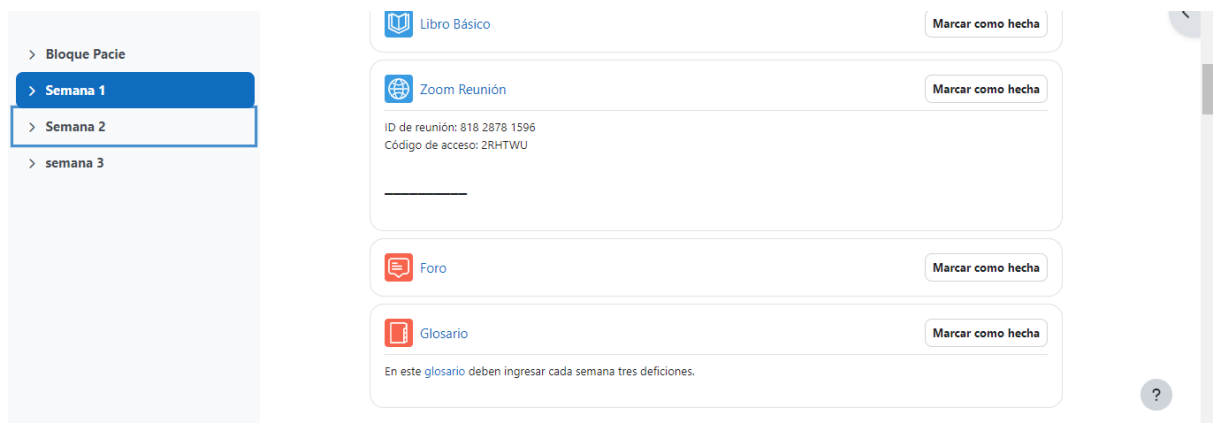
> Bloque Pacie
> Semana 1
> Semana 2
> semana 3

Libro Básico
Marcar como hecha

Zoom Reunión
Marcar como hecha

ID de reunión: 818 2878 1596
Código de acceso: 2RHTWU

Foro
Marcar como hecha

Glosario
Marcar como hecha

En este glosario deben ingresar cada semana tres deficiones.

?